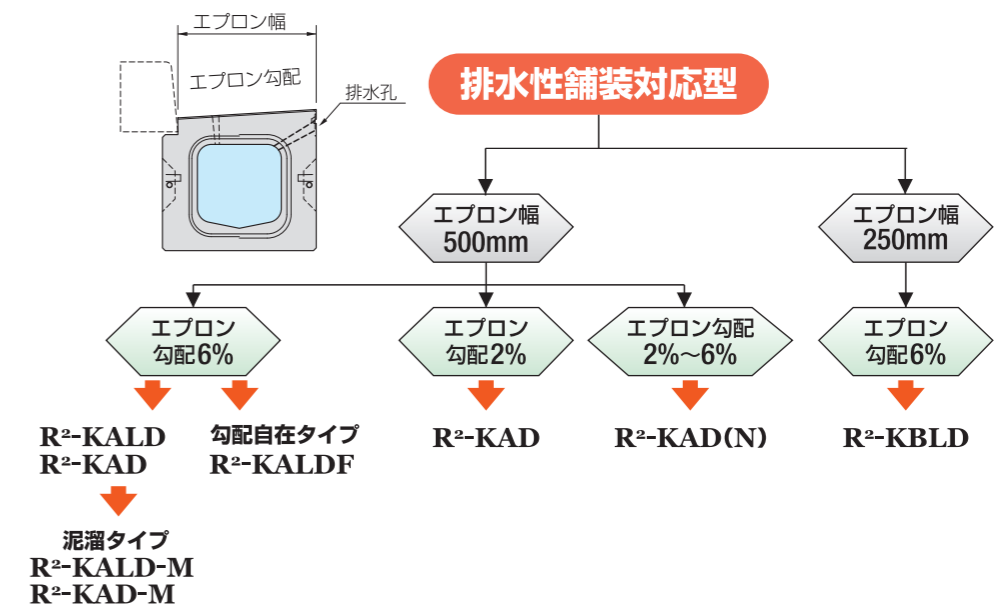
エプロン幅
エプロン勾配
排水孔

排水性舗装対応型

エプロン幅 500mm

エプロン幅 250mm

エプロン勾配6%

エプロン勾配2%

エプロン勾配 2%〜6%

エプロン勾配6%

R²-KALD
R²-KAD

勾配自在タイプ
R²-KALDF

R²-KAD

R²-KAD(N)

R²-KBLD

泥溜タイプ
R²-KALD-M
R²-KAD-M